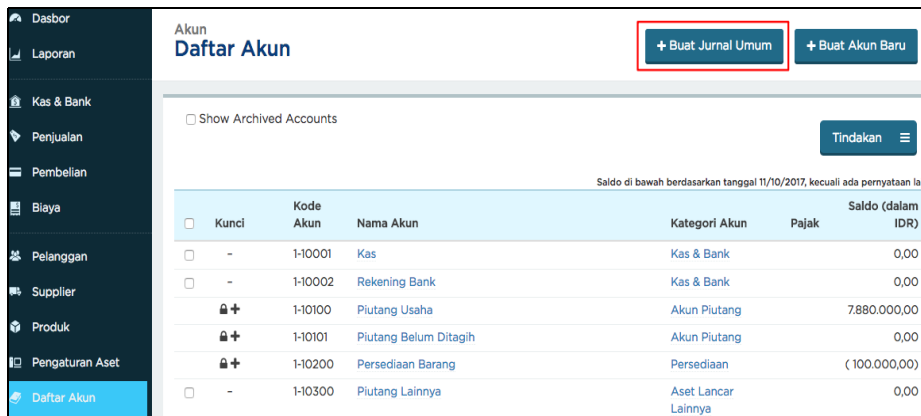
Dasbor
Laporan
Kas & Bank
Penjualan
Pembelian
Biaya
Pelanggan
Supplier
Produk
Pengaturan Aset
Daftar Akun

Akun
Daftar Akun

+ Buat Jurnal Umum
+ Buat Akun Baru

Show Archived Accounts

Tindakan

Saldo di bawah berdasarkan tanggal 11/10/2017, kecuali ada pernyataan la

| | Kunci | Kode Akun | Nama Akun | Kategori Akun | Pajak | Saldo (dalam IDR) |
|---|---|---|---|---|---|---|
| | - | 1-10001 | Kas | Kas & Bank | | 0,00 |
| | - | 1-10002 | Rekening Bank | Kas & Bank | | 0,00 |
| | | 1-10100 | Piutang Usaha | Akun Piutang | | 7.880.000,00 |
| | | 1-10101 | Piutang Belum Ditagih | Akun Piutang | | 0,00 |
| | | 1-10200 | Persediaan Barang | Persediaan | | ( 100.000,00) |
| | - | 1-10300 | Piutang Lainnya | Aset Lancar Lainnya | | 0,00 |